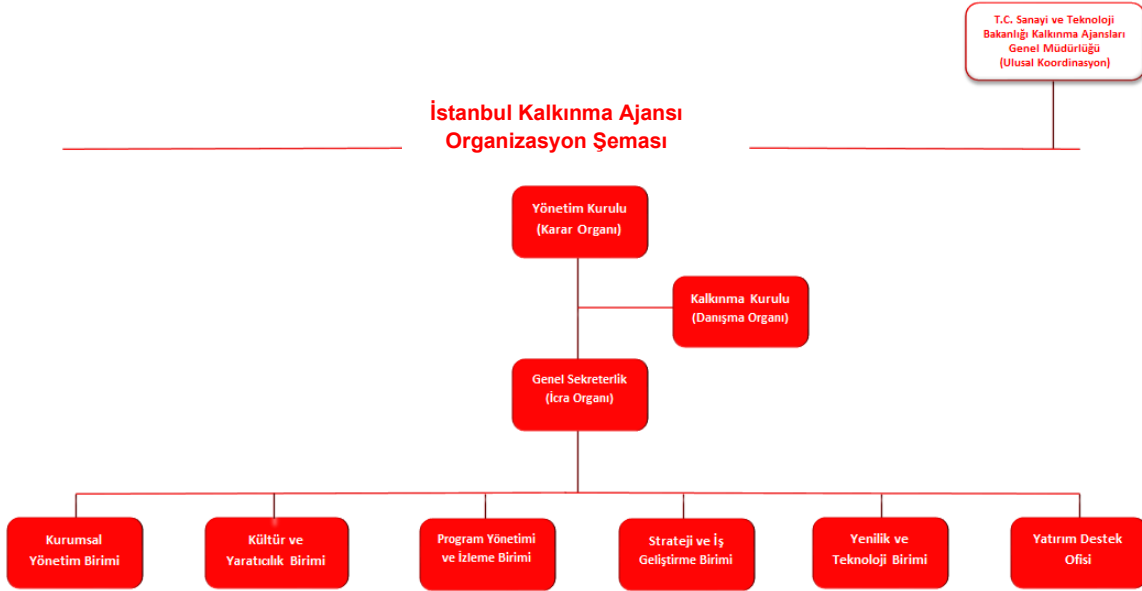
T.C. Sanayi ve Teknoloji Bakanlığı Kalkınma Ajansları Genel Müdürlüğü (Ulusal Koordinasyon)

İstanbul Kalkınma Ajansı
Organizasyon Şeması

Yönetim Kurulu (Karar Organı)

Kalkınma Kurulu (Danışma Organı)

Genel Sekreterlik (İcra Organı)

Kurumsal Yönetim Birimi

Kültür ve Yaratıcılık Birimi

Program Yönetimi ve İzleme Birimi

Strateji ve İş Geliştirme Birimi

Yenilik ve Teknoloji Birimi

Yatırım Destek Ofisi